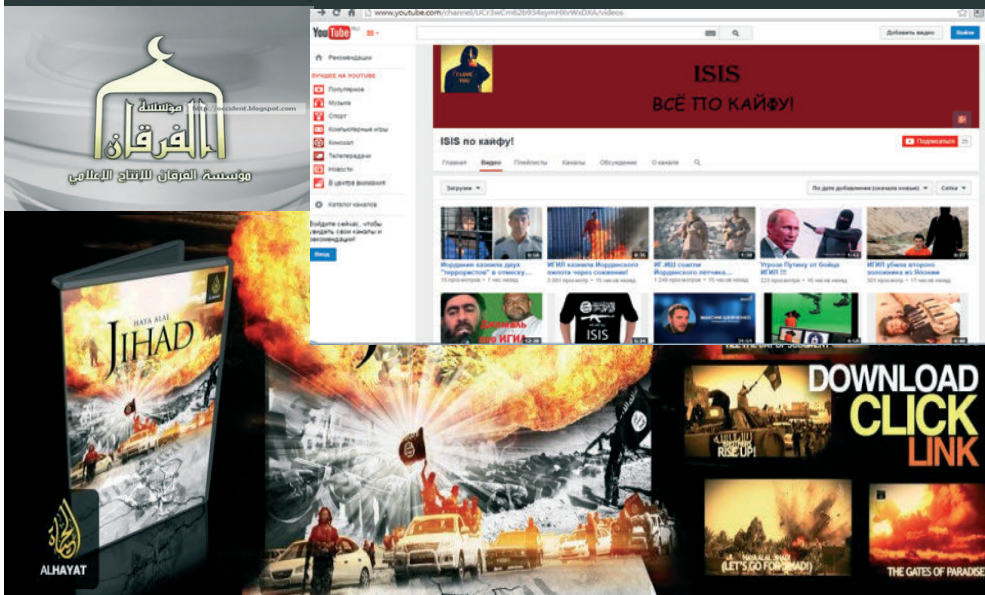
مؤسسة الفرقان
http://occident.blogspot.com
مؤسسة الفرقان للإنتاج الإعلامي

www.youtube.com/channel/UCr3wCm62b934xymHXrWxDXA/videos
YouTube RU
Добавить видео
Войти
Рекомендации
ЛУЧШЕЕ НА YOUTUBE
Популярное
Музыка
Спорт
Компьютерные игры
Консоль
Телепередачи
Новости
В центре внимания
Каталог каналов
Войдите сейчас, чтобы увидеть свои каналы и рекомендации!
Вход
I LOVE YOU
ISIS
ВСЁ ПО КАЙФУ!
ISIS по кайфу!
Подписаться
Главная
Видео
Плейлисты
Каналы
Обсуждение
О канале
Загрузки
По дате добавления (сначала новые)
Сетка
Иордания казнила двух "террористов" в отместку...
15 просмотров • 1 час назад
ИГИЛ казнили Иорданского пилота через сожжение!
3 093 просмотра • 15 часов назад
ИГИЛ сожгли Иорданского летчика...
1 249 просмотров • 15 часов назад
Угроза Путину от бойца ИГИЛ !!!
223 просмотра • 16 часов назад
ИГИЛ убила второго заложника из Японии
301 просмотр • 17 часов назад
ISIS
ИГИЛ
HAYA ALAL
JIHAD
ALHAYAT
DOWNLOAD
CLICK
LINK
RISE UP!
HAYA ALAL JIHAD
(LET'S GO FOR JIHAD)
THE GATES OF PARADISE